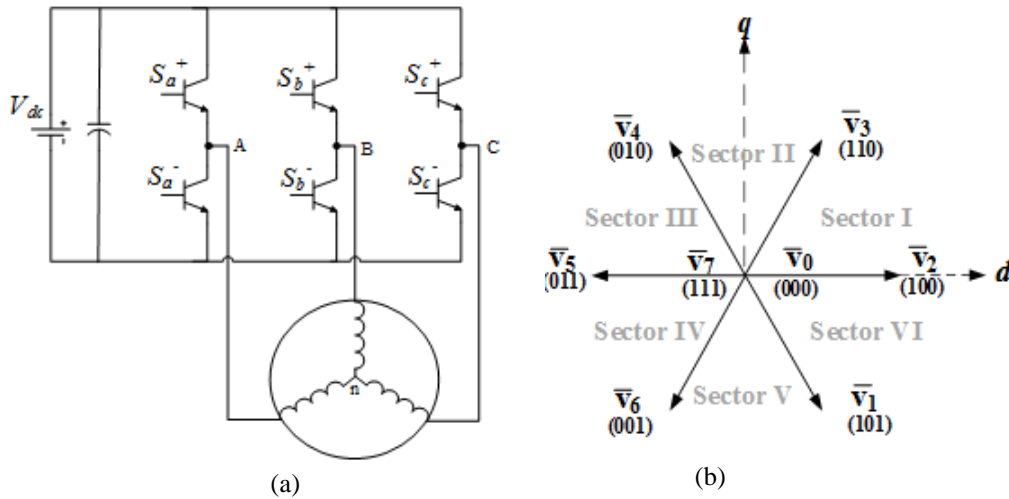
$V_{dc}$

$S_a^+$

$S_a^-$

A

$S_b^+$

$S_b^-$

B

$S_c^+$

$S_c^-$

C

n

(a)

q

$\overline{\mathbf{v}}_4$ (010)

Sector II

$\overline{\mathbf{v}}_3$ (110)

Sector III

Sector I

$\overline{\mathbf{v}}_5$ (011)

$\overline{\mathbf{v}}_7$ (111)

$\overline{\mathbf{v}}_0$ (000)

$\overline{\mathbf{v}}_2$ (100)

d

Sector IV

Sector VI

Sector V

$\overline{\mathbf{v}}_6$ (001)

$\overline{\mathbf{v}}_1$ (101)

(b)